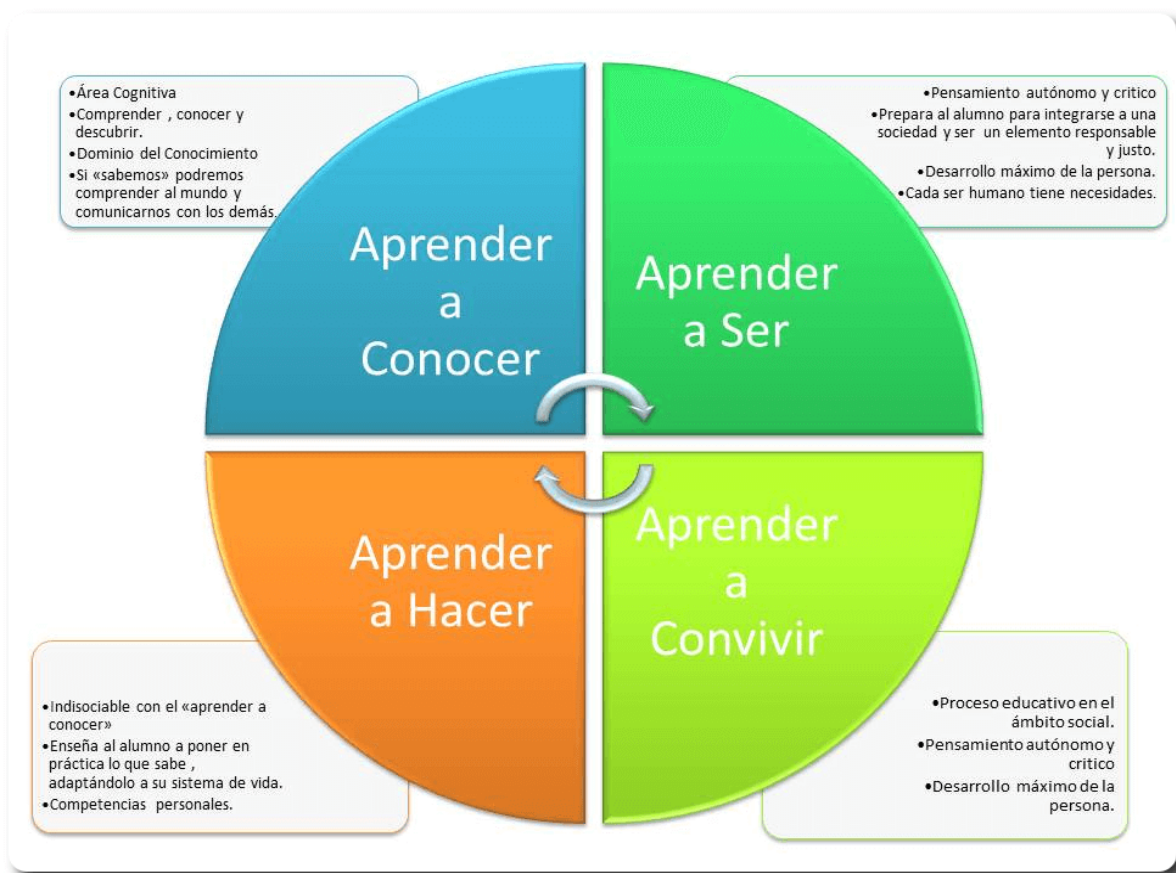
•Área Cognitiva
•Comprender , conocer y descubrir.
•Dominio del Conocimiento
•Si «sabemos» podremos comprender al mundo y comunicarnos con los demás.

•Pensamiento autónomo y critico
•Prepara al alumno para integrarse a una sociedad y ser un elemento responsable y justo.
•Desarrollo máximo de la persona.
•Cada ser humano tiene necesidades.

Aprender a Conocer

Aprender a Ser

Aprender a Hacer

Aprender a Convivir

•Indisociable con el «aprender a conocer»
•Enseña al alumno a poner en práctica lo que sabe , adaptándolo a su sistema de vida.
•Competencias personales.

•Proceso educativo en el ámbito social.
•Pensamiento autónomo y critico
•Desarrollo máximo de la persona.